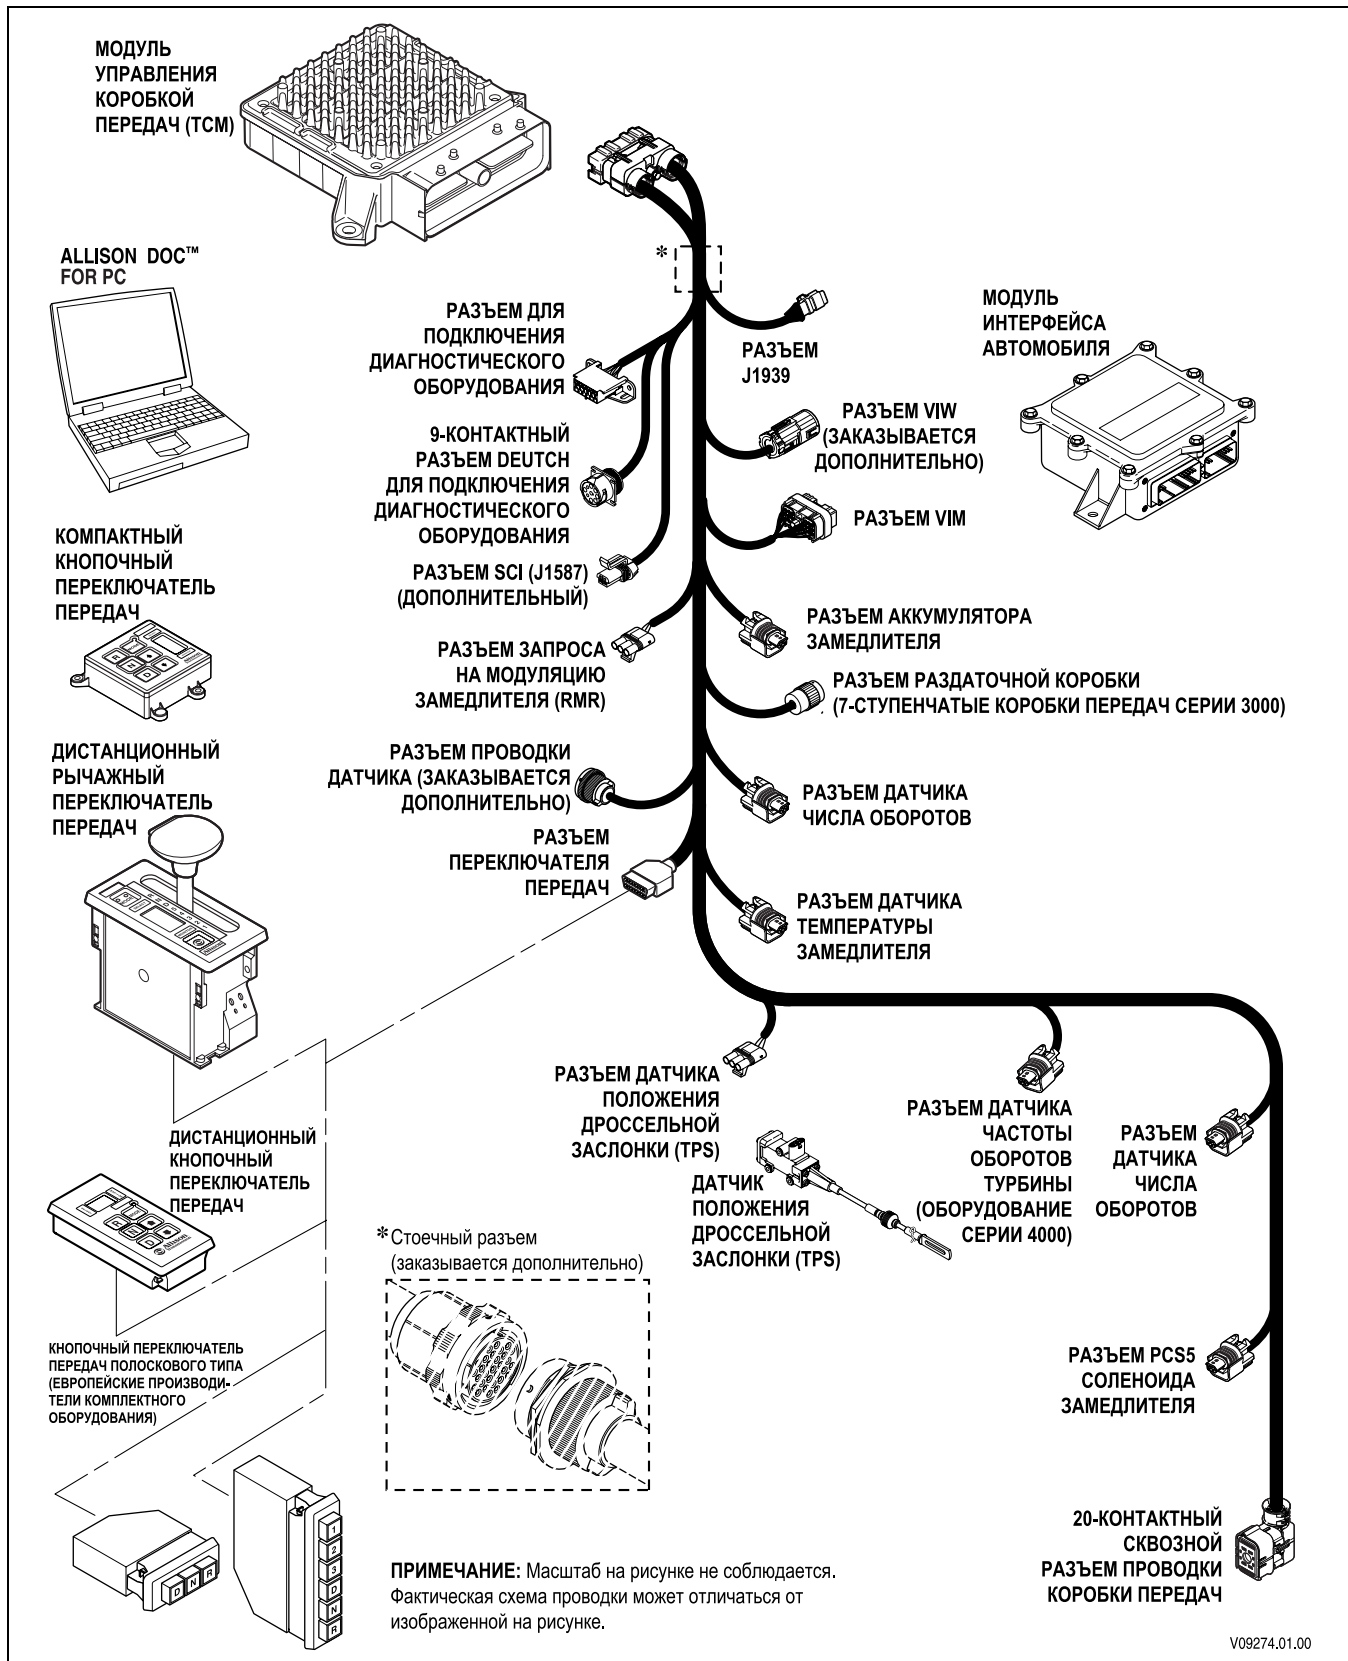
МОДУЛЬ УПРАВЛЕНИЯ КОРОБКОЙ ПЕРЕДАЧ (TCM)

ALLISON DOC™ FOR PC

РАЗЪЕМ ДЛЯ ПОДКЛЮЧЕНИЯ ДИАГНОСТИЧЕСКОГО ОБОРУДОВАНИЯ

9-КОНТАКТНЫЙ РАЗЪЕМ DEUTCH ДЛЯ ПОДКЛЮЧЕНИЯ ДИАГНОСТИЧЕСКОГО ОБОРУДОВАНИЯ

КОМПАКТНЫЙ КНОПОЧНЫЙ ПЕРЕКЛЮЧАТЕЛЬ ПЕРЕДАЧ

РАЗЪЕМ SCI (J1587) (ДОПОЛНИТЕЛЬНЫЙ)

РАЗЪЕМ ЗАПРОСА НА МОДУЛЯЦИЮ ЗАМЕДЛИТЕЛЯ (RMR)

ДИСТАНЦИОННЫЙ РЫЧАЖНЫЙ ПЕРЕКЛЮЧАТЕЛЬ ПЕРЕДАЧ

РАЗЪЕМ ПРОВОДКИ ДАТЧИКА (ЗАКАЗЫВАЕТСЯ ДОПОЛНИТЕЛЬНО)

РАЗЪЕМ ПЕРЕКЛЮЧАТЕЛЯ ПЕРЕДАЧ

*

РАЗЪЕМ J1939

МОДУЛЬ ИНТЕРФЕЙСА АВТОМОБИЛЯ

РАЗЪЕМ VIW (ЗАКАЗЫВАЕТСЯ ДОПОЛНИТЕЛЬНО)

РАЗЪЕМ VIM

РАЗЪЕМ АККУМУЛЯТОРА ЗАМЕДЛИТЕЛЯ

РАЗЪЕМ РАЗДАТОЧНОЙ КОРОБКИ (7-СТУПЕНЧАТЫЕ КОРОБКИ ПЕРЕДАЧ СЕРИИ 3000)

РАЗЪЕМ ДАТЧИКА ЧИСЛА ОБОРОТОВ

РАЗЪЕМ ДАТЧИКА ТЕМПЕРАТУРЫ ЗАМЕДЛИТЕЛЯ

РАЗЪЕМ ДАТЧИКА ПОЛОЖЕНИЯ ДРОССЕЛЬНОЙ ЗАСЛОНКИ (TPS)

РАЗЪЕМ ДАТЧИКА ЧАСТОТЫ ОБОРОТОВ ТУРБИНЫ (ОБОРУДОВАНИЕ СЕРИИ 4000)

РАЗЪЕМ ДАТЧИКА ЧИСЛА ОБОРОТОВ

ДАТЧИК ПОЛОЖЕНИЯ ДРОССЕЛЬНОЙ ЗАСЛОНКИ (TPS)

ДИСТАНЦИОННЫЙ КНОПОЧНЫЙ ПЕРЕКЛЮЧАТЕЛЬ ПЕРЕДАЧ

*Стоечный разъем (заказывается дополнительно)

КНОПОЧНЫЙ ПЕРЕКЛЮЧАТЕЛЬ ПЕРЕДАЧ ПОЛОСКОВОГО ТИПА (ЕВРОПЕЙСКИЕ ПРОИЗВОДИТЕЛИ КОМПЛЕКТНОГО ОБОРУДОВАНИЯ)

РАЗЪЕМ PCS5 СОЛЕНОИДА ЗАМЕДЛИТЕЛЯ

D N R

1 2 3 D N R

ПРИМЕЧАНИЕ: Масштаб на рисунке не соблюдается. Фактическая схема проводки может отличаться от изображенной на рисунке.

20-КОНТАКТНЫЙ СКВОЗНОЙ РАЗЪЕМ ПРОВОДКИ КОРОБКИ ПЕРЕДАЧ

V09274.01.00